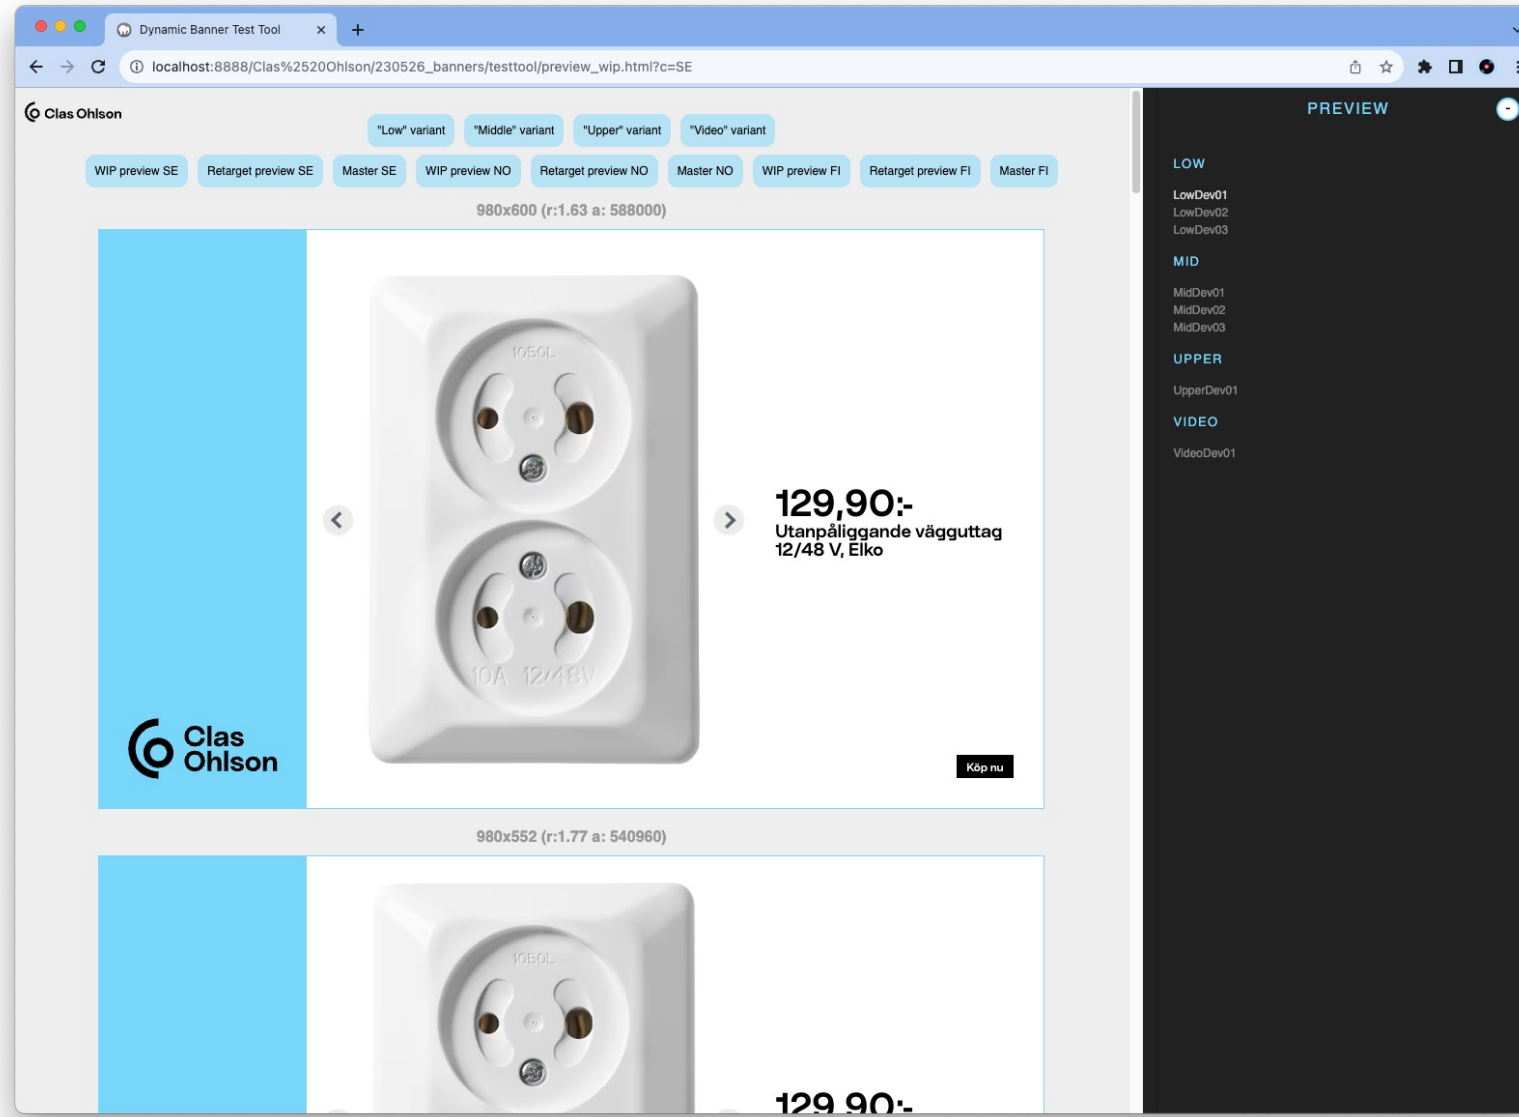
Dynamic Banner Test Tool ×

localhost:8888/Clas%2520Ohlson/230526_banners/testtool/preview_wip.html?c=SE

Clas Ohlson

"Low" variant "Middle" variant "Upper" variant "Video" variant

WIP preview SE Retarget preview SE Master SE WIP preview NO Retarget preview NO Master NO WIP preview FI Retarget preview FI Master FI

980x600 (r:1.63 a: 588000)

1050L

10A 12/48V

129,90:-
Utanpåliggande vägguttag 12/48 V, Elko

Clas Ohlson

Köp nu

980x552 (r:1.77 a: 540960)

1050L

129,90:-

PREVIEW

LOW

LowDev01
LowDev02
LowDev03

MID

MidDev01
MidDev02
MidDev03

UPPER

UpperDev01

VIDEO

VideoDev01